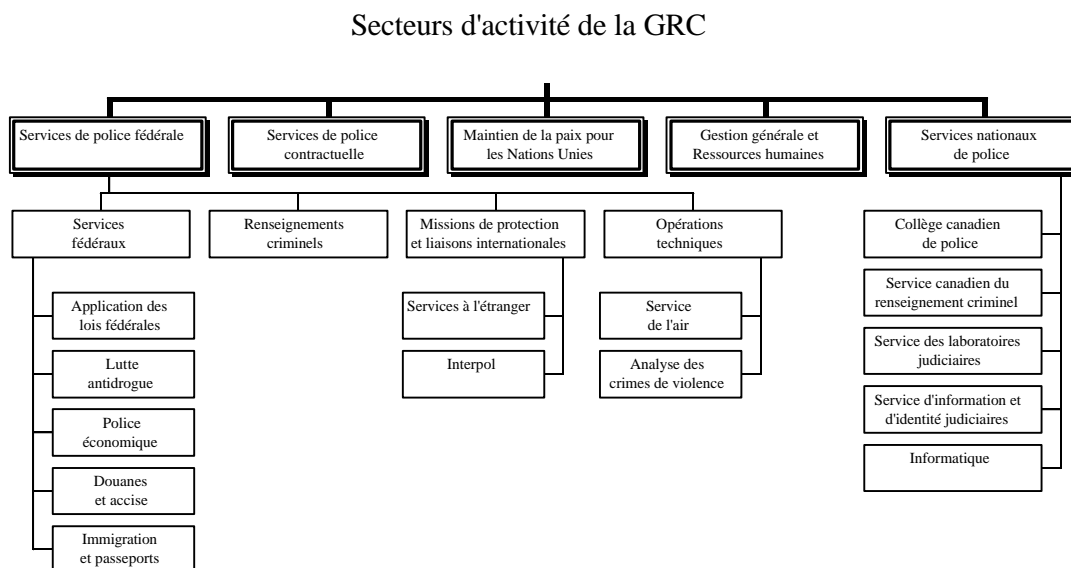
Secteurs d'activité de la GRC

Services de police fédérale

Services de police contractuelle

Maintien de la paix pour les Nations Unies

Gestion générale et Ressources humaines

Services nationaux de police

Services fédéraux

Renseignements criminels

Missions de protection et liaisons internationales

Opérations techniques

Application des lois fédérales

Lutte antidrogue

Police économique

Douanes et accise

Immigration et passeports

Services à l'étranger

Interpol

Service de l'air

Analyse des crimes de violence

Collège canadien de police

Service canadien du renseignement criminel

Service des laboratoires judiciaires

Service d'information et d'identité judiciaires

Informatique